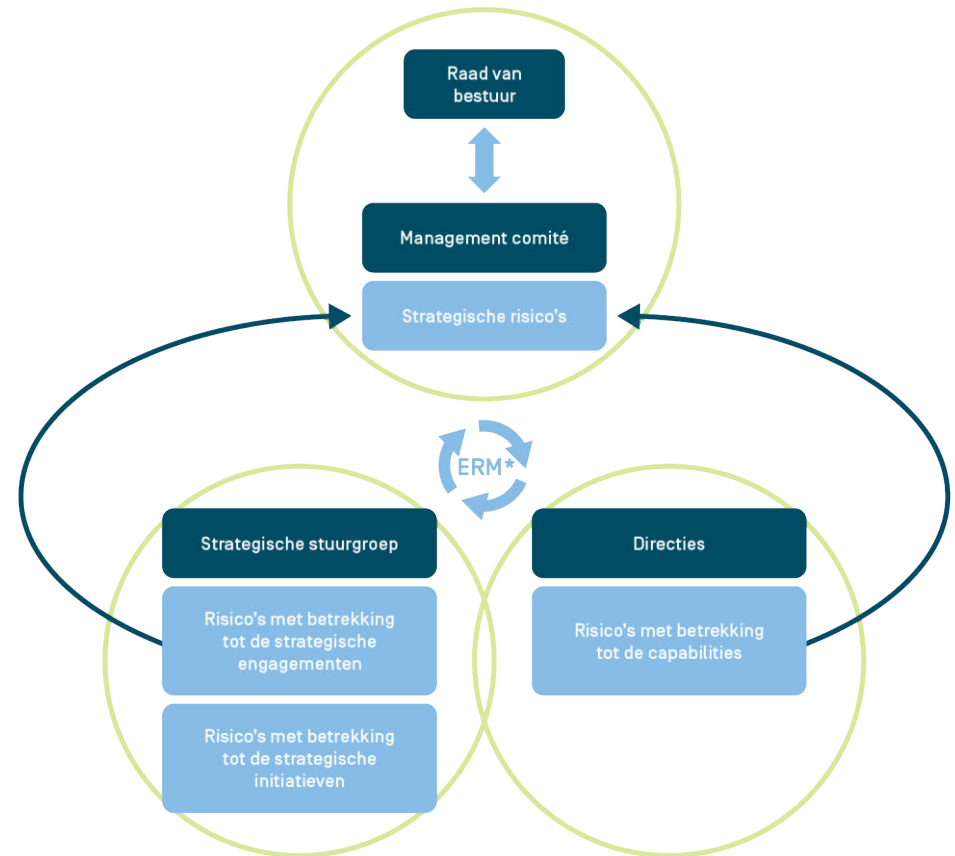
Raad van bestuur

Management comité

Strategische risico's

ERM*

Strategische stuurgroep

Risico's met betrekking tot de strategische engagementen

Risico's met betrekking tot de strategische initiatieven

Directies

Risico's met betrekking tot de capabilities